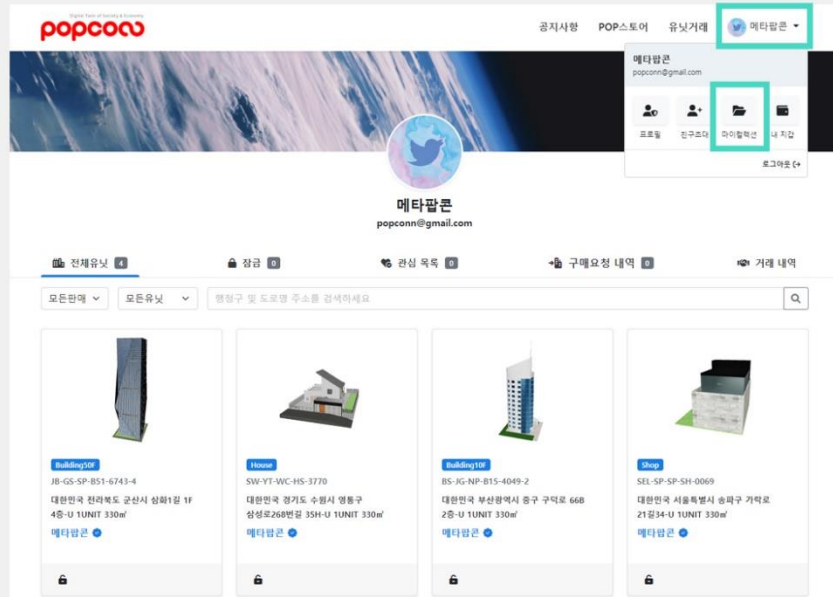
Digital Twin of Society & Economy
popconn

공지사항 POP스토어 유닛거래 메타팝콘

메타팝콘
popconn@gmail.com

프로필 친구초대 마이컬렉션 내 지갑

로그아웃

메타팝콘
popconn@gmail.com

전체유닛 4 잠금 0 관심 목록 0 구매요청 내역 0 거래 내역

모든판매 모든유닛 행정구 및 도로명 주소를 검색하세요

Building50F
JB-GS-SP-B51-6743-4
대한민국 전라북도 군산시 상화1길 1F 4층-U 1UNIT 330㎡
메타팝콘

House
SW-YT-WC-HS-3770
대한민국 경기도 수원시 영통구 삼성로268번길 35H-U 1UNIT 330㎡
메타팝콘

Building10F
BS-JG-NP-B15-4049-2
대한민국 부산광역시 중구 구덕로 66B 2층-U 1UNIT 330㎡
메타팝콘

Shop
SEL-SP-SP-SH-0069
대한민국 서울특별시 송파구 가락로 21길34-U 1UNIT 330㎡
메타팝콘